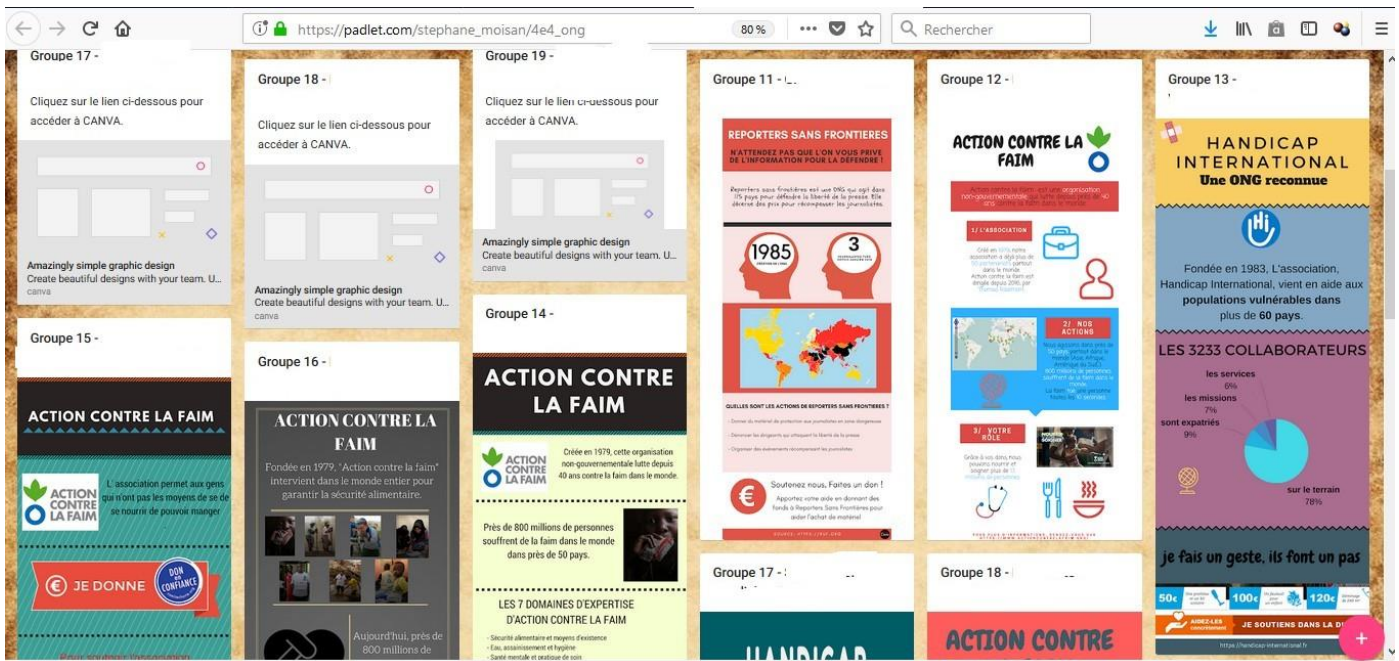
https://padlet.com/stephane_moisan/4e4_ong
80 %
Rechercher

Groupe 17 -

Cliquez sur le lien ci-dessous pour accéder à CANVA.

Amazingly simple graphic design
Create beautiful designs with your team. U...
canva

Groupe 15 -

ACTION CONTRE LA FAIM

ACTION CONTRE LA FAIM

L'association permet aux gens qui n'ont pas les moyens de se de se nourrir de pouvoir manger

JE DONNE

DON EN CONFIANCE

Groupe 18 -

Cliquez sur le lien ci-dessous pour accéder à CANVA.

Amazingly simple graphic design
Create beautiful designs with your team. U...
canva

Groupe 16 -

ACTION CONTRE LA FAIM

Fondée en 1979, "Action contre la faim" intervient dans le monde entier pour garantir la sécurité alimentaire.

Aujourd'hui, près de 800 millions de

Groupe 19 -

Cliquez sur le lien ci-dessous pour accéder à CANVA.

Amazingly simple graphic design
Create beautiful designs with your team. U...
canva

Groupe 14 -

ACTION CONTRE LA FAIM

ACTION CONTRE LA FAIM

Créée en 1979, cette organisation non-gouvernementale lutte depuis 40 ans contre la faim dans le monde.

Près de 800 millions de personnes souffrent de la faim dans le monde dans près de 50 pays.

LES 7 DOMAINES D'EXPERTISE D'ACTION CONTRE LA FAIM

- Sécurité alimentaire et moyens d'existence
- Eau, assainissement et hygiène
- Santé mentale et pratique de soin

Groupe 11 -

REPORTERS SANS FRONTIERES

N'ATTENDEZ PAS QUE L'ON VOUS PRIVE DE L'INFORMATION POUR LA DÉFENDRE !

Reporters sans frontières est une ONG qui agit dans 115 pays pour défendre la liberté de la presse. Elle décerne des prix pour récompenser les journalistes.

1985

3

QUELLES SONT LES ACTIONS DE REPORTERS SANS FRONTIERES ?

Soutenez nous, Faites un don !

Apportez votre aide en donnant des fonds à Reporters Sans Frontières pour aider l'achat de materiel

Groupe 17 -

HANDICAP

Groupe 12 -

ACTION CONTRE LA FAIM

1/ L'ASSOCIATION

2/ NOS ACTIONS

3/ VOTRE RÔLE

Groupe 18 -

ACTION CONTRE

Groupe 13 -

HANDICAP INTERNATIONAL
Une ONG reconnue

Fondée en 1983, L'association, Handicap International, vient en aide aux populations vulnérables dans plus de 60 pays.

LES 3233 COLLABORATEURS

les services 6%
les missions 7%
sont expatriés 9%
sur le terrain 78%

je fais un geste, ils font un pas

50€ 100€ 120€

JE SOUTIENS DANS LA DU

https://handicap-international.fr